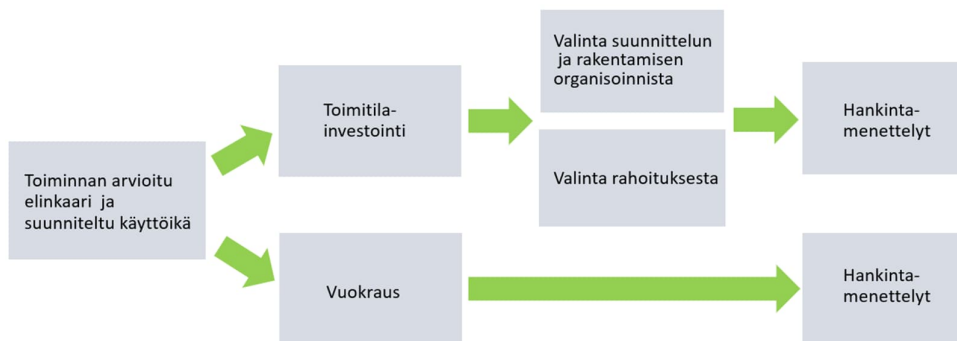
Toiminnan arvioitu elinkaari ja suunniteltu käyttöikä

Toimitila-investointi

Vuokraus

Valinta suunnittelun ja rakentamisen organisoinnista

Valinta rahoituksesta

Hankinta-menettelyt

Hankinta-menettelyt